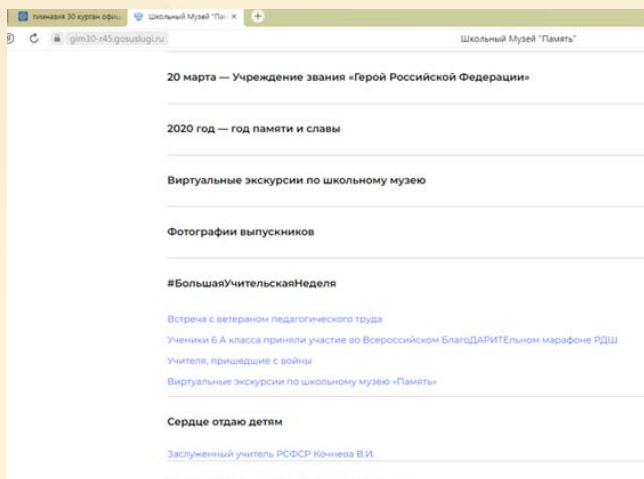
гимназия 30 курган офи... | Школьный Музей "Пам ×

gim30-r45.gosuslugi.ru    Школьный Музей "Память"

20 марта — Учреждение звания «Герой Российской Федерации»

2020 год — год памяти и славы

Виртуальные экскурсии по школьному музею

Фотографии выпускников

#БольшаяУчительскаяНеделя

Встреча с ветераном педагогического труда

Ученики 6 А класса приняли участие во Всероссийском БлагоДАРИТЕльном марафоне РДШ

Учителя, пришедшие с войны

Виртуальные экскурсии по школьному музею «Память»

Сердце отдаю детям

Заслуженный учитель РСФСР Кочнева В.И.